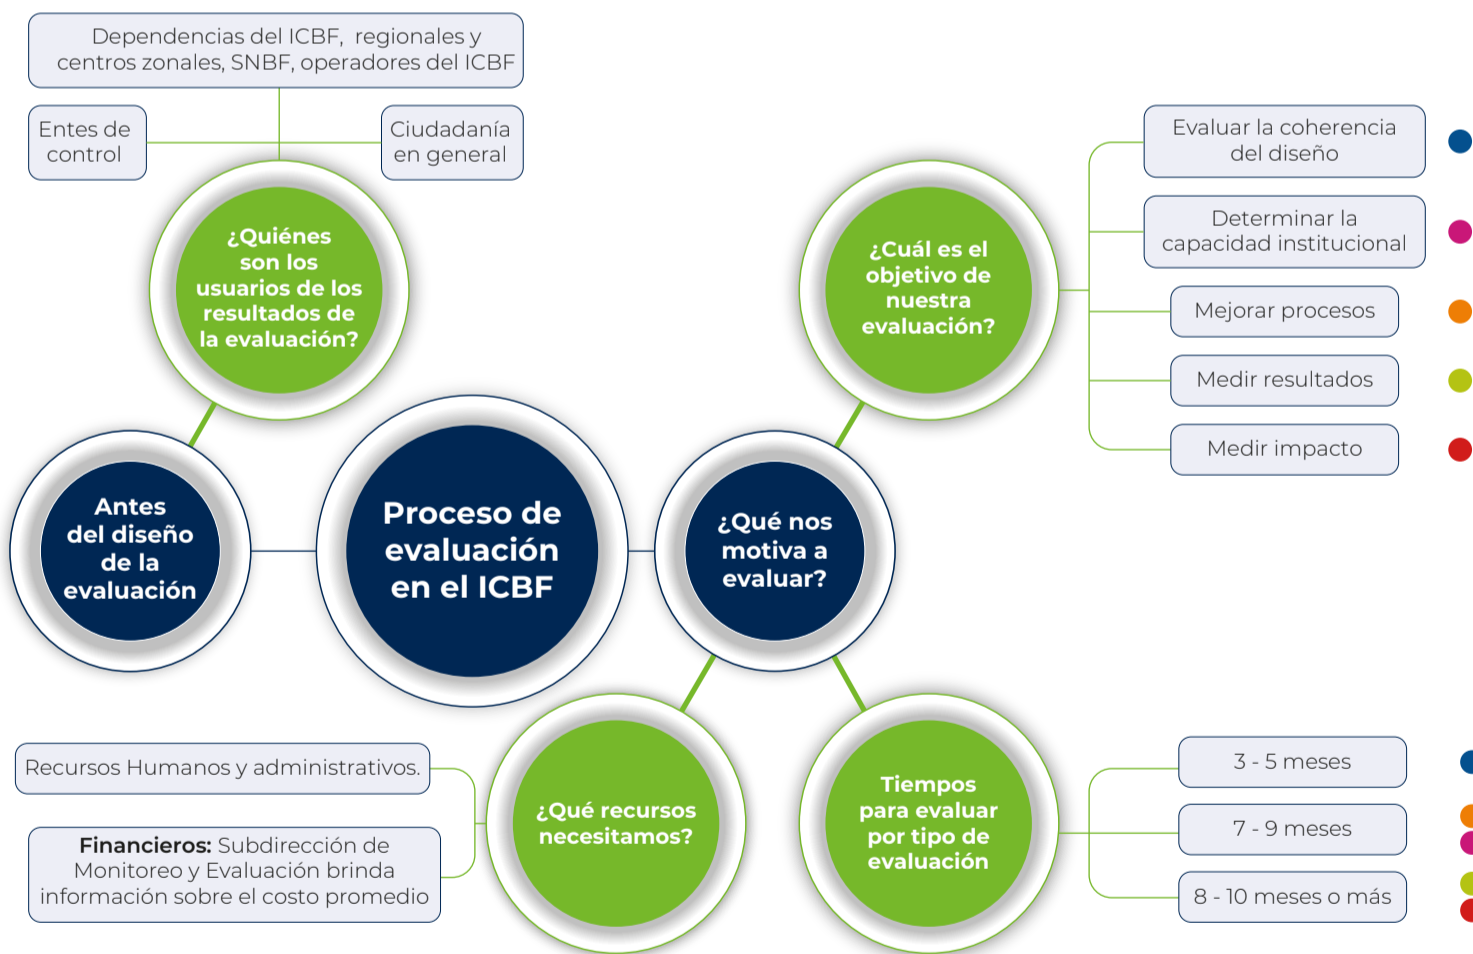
Dependencias del ICBF, regionales y centros zonales, SNBF, operadores del ICBF

Entes de control

Ciudadanía en general

¿Quiénes son los usuarios de los resultados de la evaluación?

Antes del diseño de la evaluación

Proceso de evaluación en el ICBF

¿Cuál es el objetivo de nuestra evaluación?

Evaluar la coherencia del diseño

Determinar la capacidad institucional

Mejorar procesos

Medir resultados

Medir impacto

¿Qué nos motiva a evaluar?

Recursos Humanos y administrativos.

**Financieros:** Subdirección de Monitoreo y Evaluación brinda información sobre el costo promedio

¿Qué recursos necesitamos?

Tiempos para evaluar por tipo de evaluación

3 - 5 meses

7 - 9 meses

8 - 10 meses o más